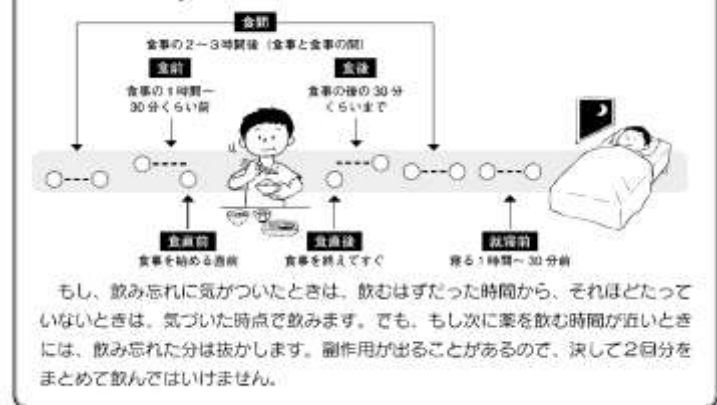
食間

食事の2～3時間後（食事と食事の間）

食前

食事の1時間～30分くらい前

食後

食事の後の30分くらいまで

食直前

食事を始める直前

食直後

食事を終えてすぐ

就寝前

寝る1時間～30分前

もし、飲み忘れに気がついたときは、飲むはずだった時間から、それほどたっていないときは、気づいた時点で飲みます。でも、もし次に薬を飲む時間が近いときには、飲み忘れた分は抜かします。副作用が出ることがあるので、決して2回分をまとめて飲んではいけません。